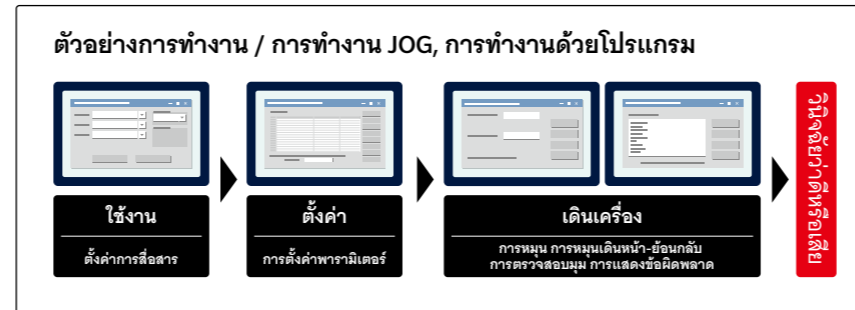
ตัวอย่างการทำงาน / การทำงาน JOG, การทำงานด้วยโปรแกรม

ใช้งาน

ตั้งค่าการสื่อสาร

ตั้งค่า

การตั้งค่าพารามิเตอร์

เดินเครื่อง

การหมุน การหมุนเดินหน้า-ย้อนกลับ
การตรวจสอบมุม การแสดงข้อผิดพลาด

หน้าจอการตรวจสอบ